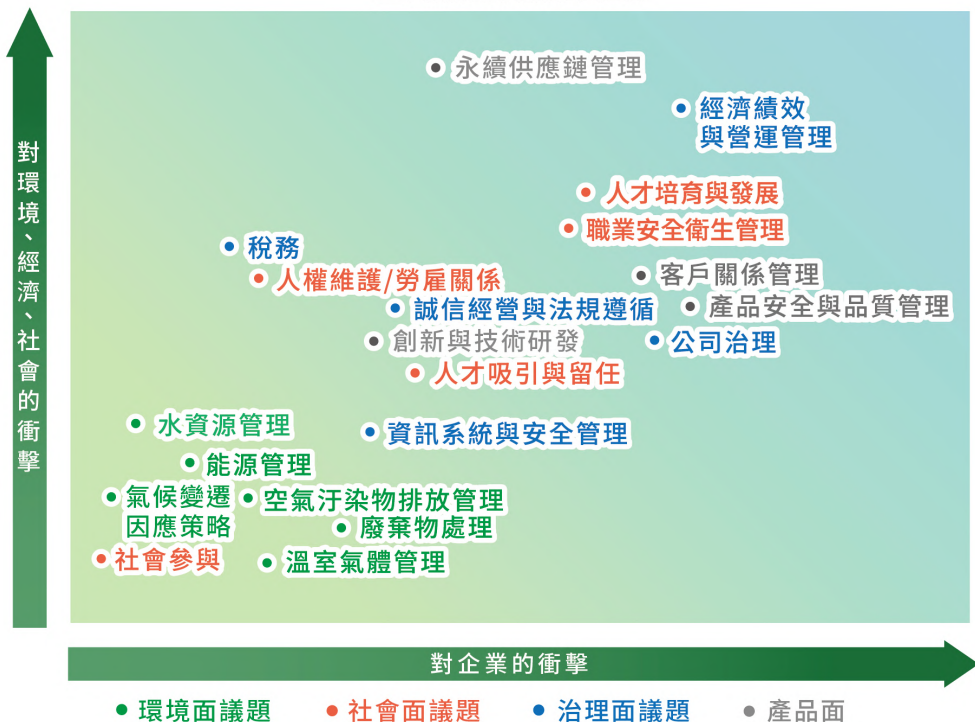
對環境、經濟、社會的衝擊

永續供應鏈管理

經濟績效與營運管理

人才培育與發展

職業安全衛生管理

稅務

人權維護/勞雇關係

客戶關係管理

誠信經營與法規遵循

產品安全與品質管理

創新與技術研發

公司治理

人才吸引與留任

水資源管理

資訊系統與安全管理

能源管理

氣候變遷因應策略

空氣汙染物排放管理

廢棄物處理

社會參與

溫室氣體管理

對企業的衝擊

環境面議題 社會面議題 治理面議題 產品面